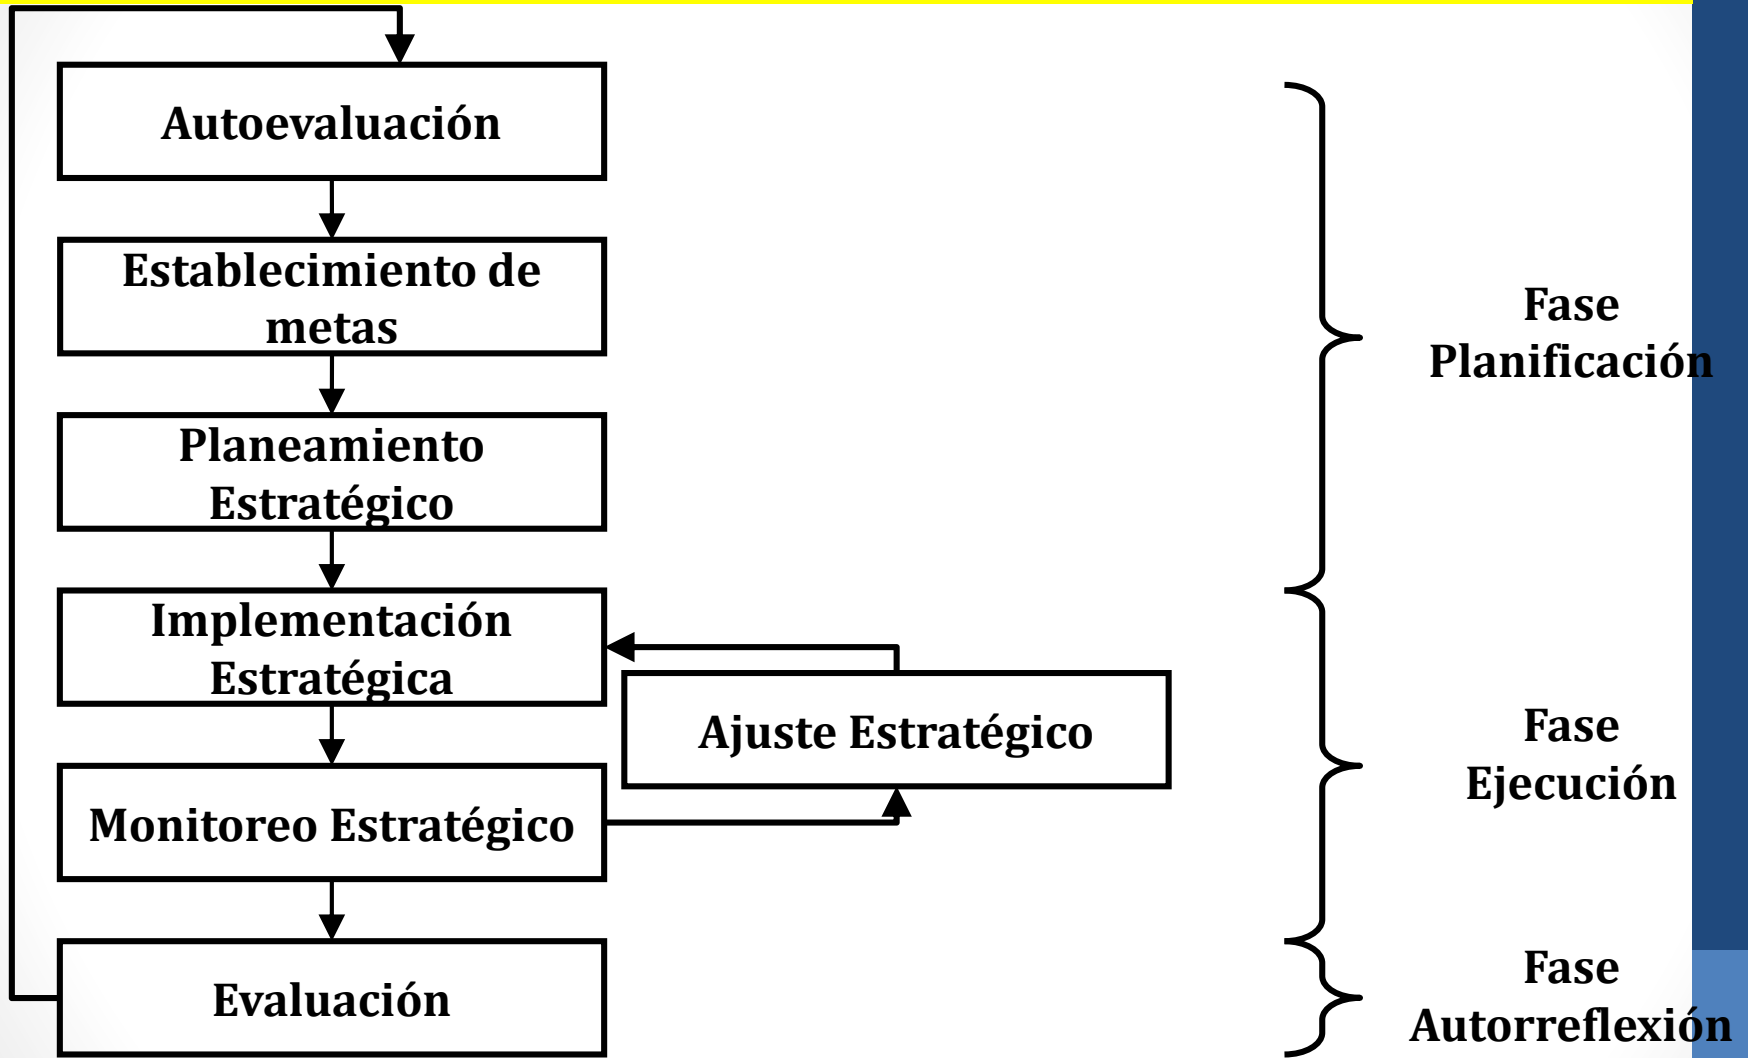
Autoevaluación

Establecimiento de metas

Planeamiento Estratégico

Implementación Estratégica

Ajuste Estratégico

Monitoreo Estratégico

Evaluación

Fase Planificación

Fase Ejecución

Fase Autorreflexión